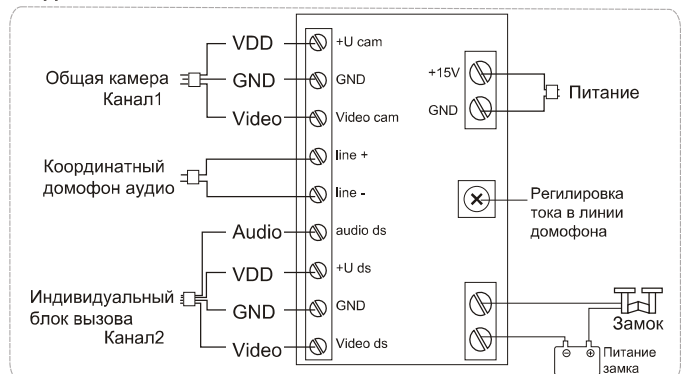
VDD
+U cam
Общая камера Канал1
GND
GND
Video
Video cam
+15V
GND
Питание
Координатный домофон аудио
line +
line -
Регилировка тока в линии домофона
Audio
audio ds
VDD
+U ds
Индивидуальный блок вызова Канал2
GND
GND
Video
Video ds
Замок
Питание замка